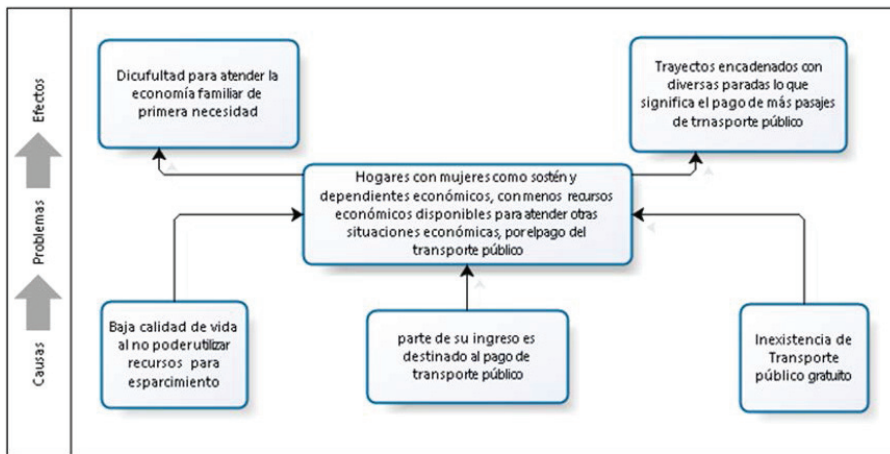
Efectos

Problemas

Causas

Dicufultad para atender la economía familiar de primera necesidad

Trayectos encadenados con diversas paradas lo que significa el pago de más pasajes de trnasporte público

Hogares con mujeres como sostén y dependientes económicos, con menos recursos económicos disponibles para atender otras situaciones económicas, por elpago del transporte público

Baja calidad de vida al no poderutilizar recursos para esparcimiento

parte de su ingreso es destinado al pago de transporte público

Inexistencia de Transporte público gratuito